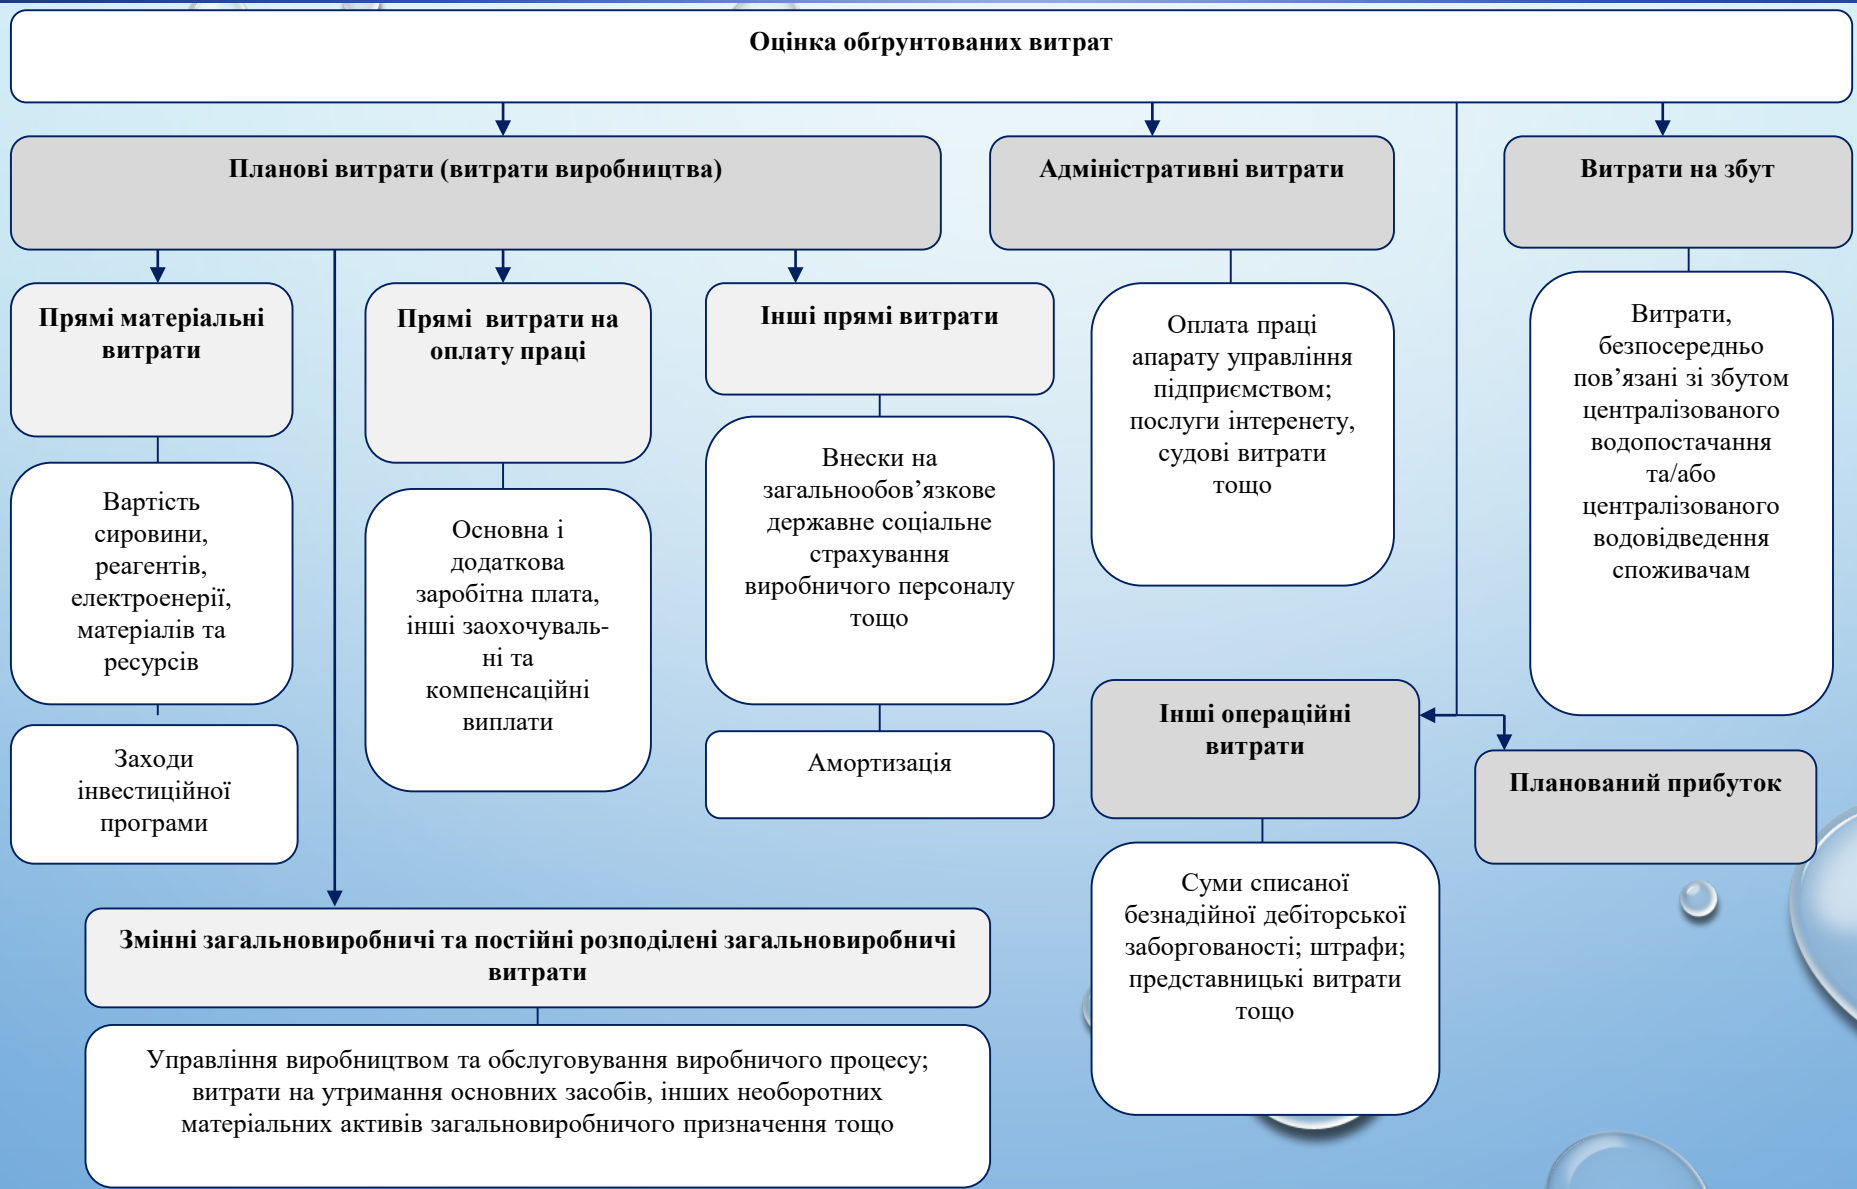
Оцінка обгрунтованих витрат

Планові витрати (витрати виробництва)

Адміністративні витрати

Витрати на збут

Прямі матеріальні витрати

Прямі витрати на оплату праці

Інші прямі витрати

Оплата праці апарату управління підприємством; послуги інтеренету, судові витрати тощо

Витрати, безпосередньо пов’язані зі збутом централізованого водопостачання та/або централізованого водовідведення споживачам

Вартість сировини, реагентів, електроенергії, матеріалів та ресурсів

Основна і додаткова заробітна плата, інші заохочувальні та компенсаційні виплати

Внески на загальнообов’язкове державне соціальне страхування виробничого персоналу тощо

Заходи інвестиційної програми

Амортизація

Інші операційні витрати

Планований прибуток

Суми списаної безнадійної дебіторської заборгованості; штрафи; представницькі витрати тощо

Змінні загальновиробничі та постійні розподілені загальновиробничі витрати

Управління виробництвом та обслуговування виробничого процесу; витрати на утримання основних засобів, інших необоротних матеріальних активів загальновиробничого призначення тощо